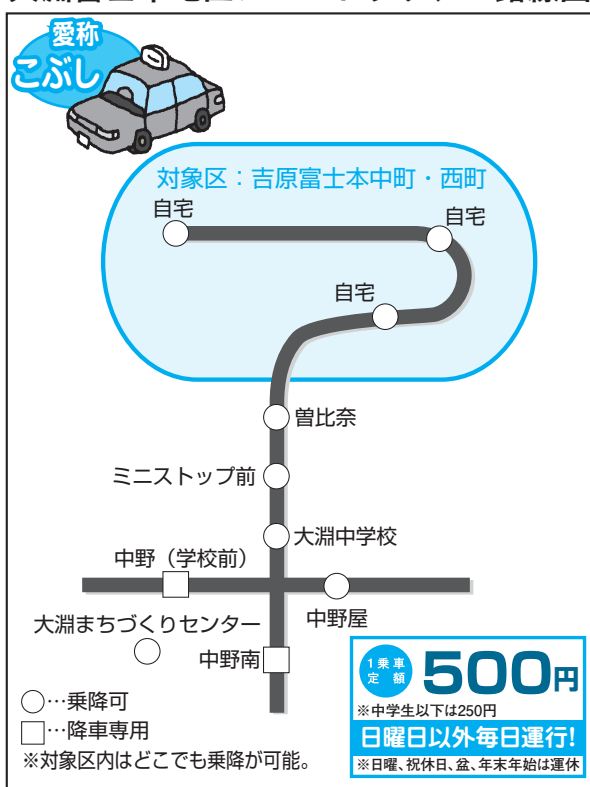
愛称
こぶし

対象区：吉原富士本中町・西町

自宅

自宅

自宅

曽比奈

ミニストップ前

大淵中学校

中野（学校前）

中野屋

大淵まちづくりセンター

中野南

◯…乗降可
□…降車専用
※対象区内はどこでも乗降が可能。

1乗車定額 500円
※中学生以下は250円
日曜日以外毎日運行！
※日曜、祝休日、盆、年末年始は運休